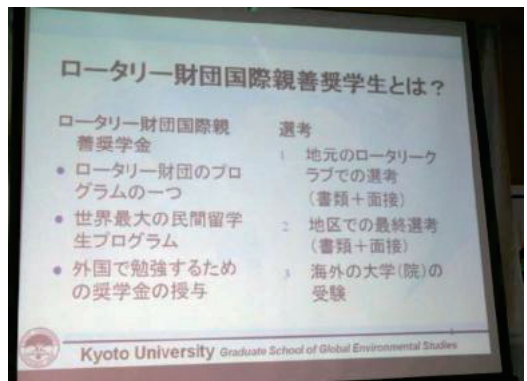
ロータリー財団国際親善奨学生とは？

ロータリー財団国際親善奨学金

• ロータリー財団のプログラムの一つ
• 世界最大の民間留学生プログラム
• 外国で勉強するための奨学金の授与

選考

1 地元のロータリークラブでの選考（書類＋面接）
2 地区での最終選考（書類＋面接）
3 海外の大学（院）の受験

Kyoto University Graduate School of Global Environmental Studies